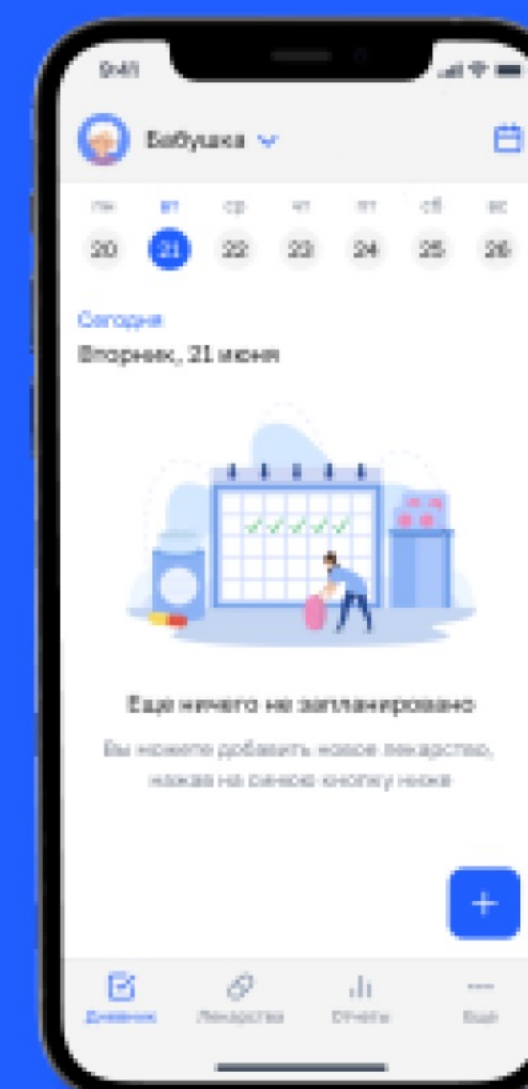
9:41

Бабушка

пн вт ср чт пт сб вс
20 21 22 23 24 25 26

Сегодня
Вторник, 21 июня

Еще ничего не запланировано

Вы можете добавить новое лекарство, нажав на синюю кнопку ниже

+

Дневник Лекарства Отчеты Еще